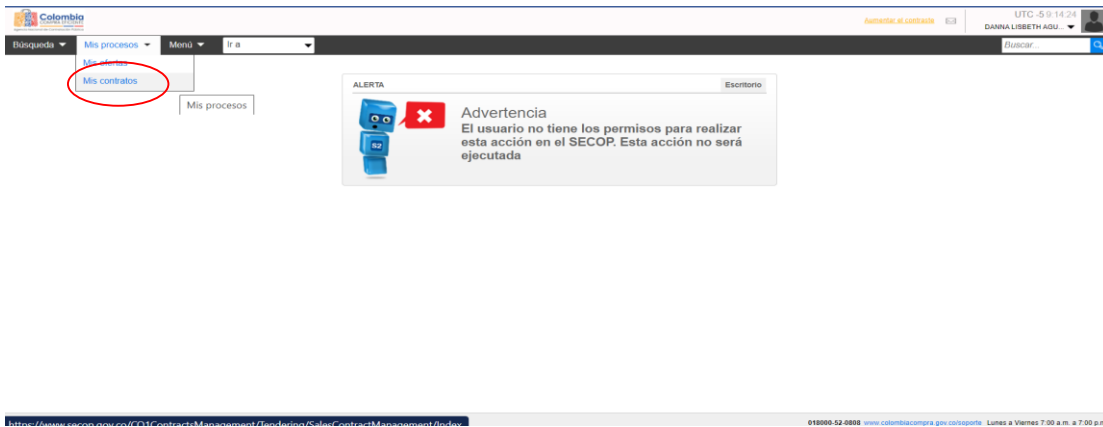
Colombia COMPRA EFICIENTE

Aumentar el contraste

UTC -5 9:14:24
DANNA LISBETH AGU...

Búsqueda
Mis procesos
Menú
Ir a
Buscar...

Mis ofertas
Mis contratos

Mis procesos

ALERTA
Escritorio

52

Advertencia
El usuario no tiene los permisos para realizar esta acción en el SECOP. Esta acción no será ejecutada

https://www.secop.gov.co/CO1ContractsManagement/Tendering/SalesContractManagement/Index

018000-52-0808 www.colombiacompra.gov.co/soporte Lunes a Viernes 7:00 a.m. a 7:00 p.m